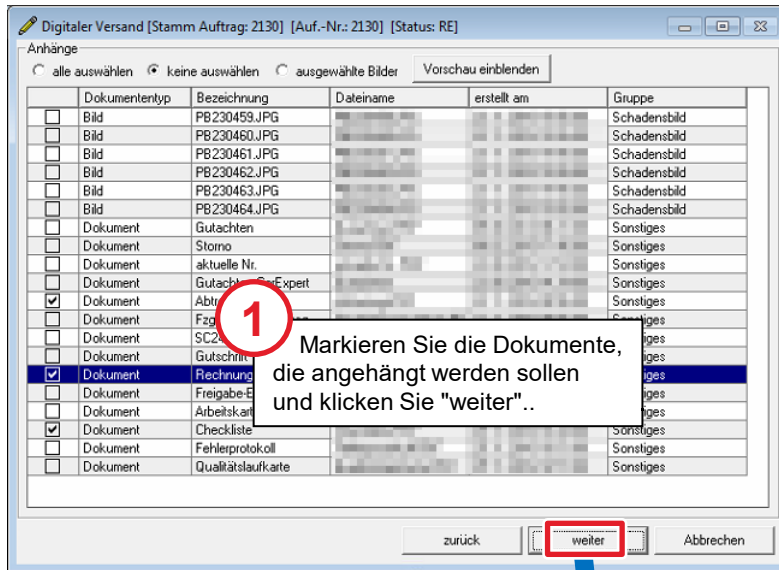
Digitaler Versand [Stamm Auftrag: 2130] [Auf.-Nr.: 2130] [Status: RE]

Anhänge

alle auswählen keine auswählen ausgewählte Bilder Vorschau einblenden

| | Dokumententyp | Bezeichnung | Dateiname | erstellt am | Gruppe |
|---|---|---|---|---|---|
| ☐ | Bild | PB230459.JPG | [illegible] | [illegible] | Schadensbild |
| ☐ | Bild | PB230460.JPG | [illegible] | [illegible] | Schadensbild |
| ☐ | Bild | PB230461.JPG | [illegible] | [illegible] | Schadensbild |
| ☐ | Bild | PB230462.JPG | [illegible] | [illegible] | Schadensbild |
| ☐ | Bild | PB230463.JPG | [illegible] | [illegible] | Schadensbild |
| ☐ | Bild | PB230464.JPG | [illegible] | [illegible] | Schadensbild |
| ☐ | Dokument | Gutachten | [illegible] | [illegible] | Sonstiges |
| ☐ | Dokument | Storno | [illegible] | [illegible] | Sonstiges |
| ☐ | Dokument | aktuelle Nr. | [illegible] | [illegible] | Sonstiges |
| ☐ | Dokument | Gutach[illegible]CarExpert | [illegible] | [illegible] | Sonstiges |
| ☑ | Dokument | Abtr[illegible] | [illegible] | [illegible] | Sonstiges |
| ☐ | Dokument | Fzg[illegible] | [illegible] | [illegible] | S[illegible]tiges |
| ☐ | Dokument | SC2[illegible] | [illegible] | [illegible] | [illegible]iges |
| ☐ | Dokument | Gutschrift | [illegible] | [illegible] | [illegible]iges |
| ☑ | Dokument | Rechnung | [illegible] | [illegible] | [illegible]iges |
| ☐ | Dokument | Freigabe-E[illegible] | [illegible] | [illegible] | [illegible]iges |
| ☐ | Dokument | Arbeitskart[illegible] | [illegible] | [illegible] | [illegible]iges |
| ☑ | Dokument | Checkliste | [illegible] | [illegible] | Sonstiges |
| ☐ | Dokument | Fehlerprotokoll | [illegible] | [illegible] | Sonstiges |
| ☐ | Dokument | Qualitätslaufkarte | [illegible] | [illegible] | Sonstiges |

1

Markieren Sie die Dokumente, die angehängt werden sollen und klicken Sie "weiter"..

zurück weiter Abbrechen